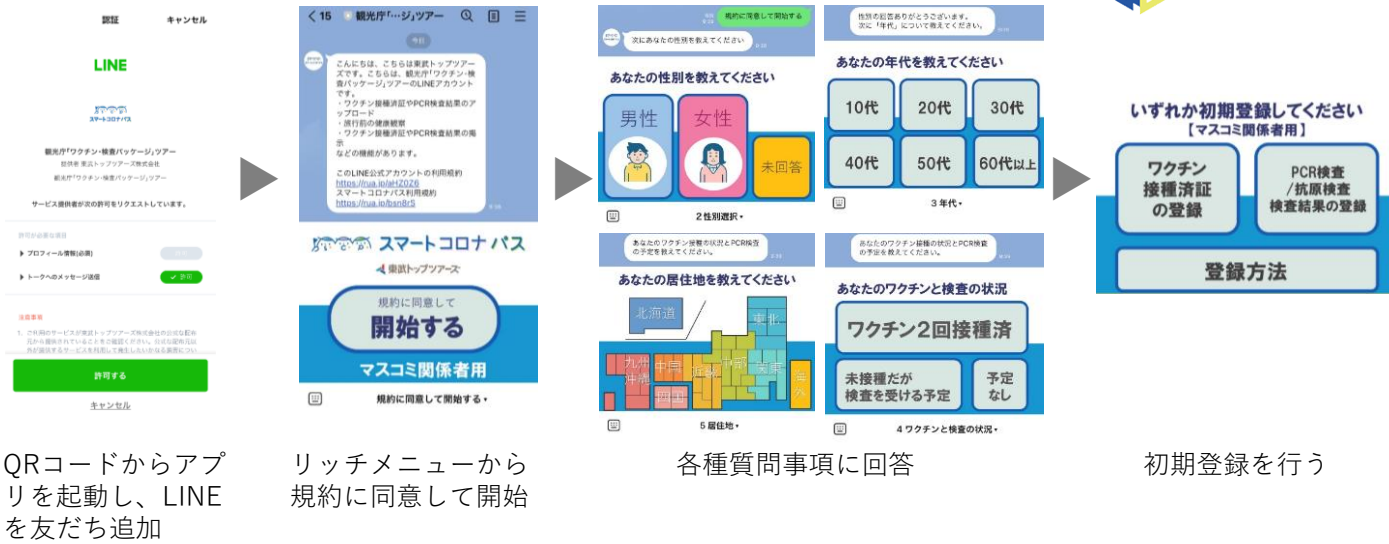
認証　キャンセル

LINE

スマートコロナパス

観光庁「ワクチン・検査パッケージ」ツアー
提供者 東武トップツアーズ株式会社
観光庁「ワクチン・検査パッケージ」ツアー

サービス提供者が次の許可をリクエストしています。

許可が必要な項目
▸ プロフィール情報(必須)
▸ トークへのメッセージ送信　✓ 許可

注意事項
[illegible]

許可する
キャンセル

QRコードからアプリを起動し、LINEを友だち追加

< 15　観光庁「…ジ」ツアー

今日

こんにちは、こちらは東武トップツアーズです。こちらは、観光庁「ワクチン・検査パッケージ」ツアーのLINEアカウントです。
・ワクチン接種済証やPCR検査結果のアップロード
・旅行前の健康観察
・ワクチン接種済証やPCR検査結果の掲示
などの機能があります。

このLINE公式アカウントの利用規約
https://rua.io/eHZ0Z6
スマートコロナパス利用規約
https://rua.io/bsn8rS

スマートコロナパス
東武トップツアーズ
規約に同意して
開始する
マスコミ関係者用
規約に同意して開始する ▾

リッチメニューから規約に同意して開始

規約に同意して開始する
次にあなたの性別を教えてください
あなたの性別を教えてください
男性
女性
未回答
2性別選択 ▾

性別の回答ありがとうございます。次に「年代」について教えてください。
あなたの年代を教えてください
10代
20代
30代
40代
50代
60代以上
3年代 ▾

あなたのワクチン接種の状況とPCR検査の予定を教えてください
あなたの居住地を教えてください
北海道
東北
九州沖縄
中国
四国
近畿
中部
関東
海外
5居住地 ▾

あなたのワクチン接種の状況とPCR検査の予定を教えてください
あなたのワクチンと検査の状況
ワクチン2回接種済
未接種だが検査を受ける予定
予定なし
4ワクチンと検査の状況 ▾

各種質問事項に回答

いずれか初期登録してください
【マスコミ関係者用】
ワクチン接種済証の登録
PCR検査/抗原検査検査結果の登録
登録方法

初期登録を行う